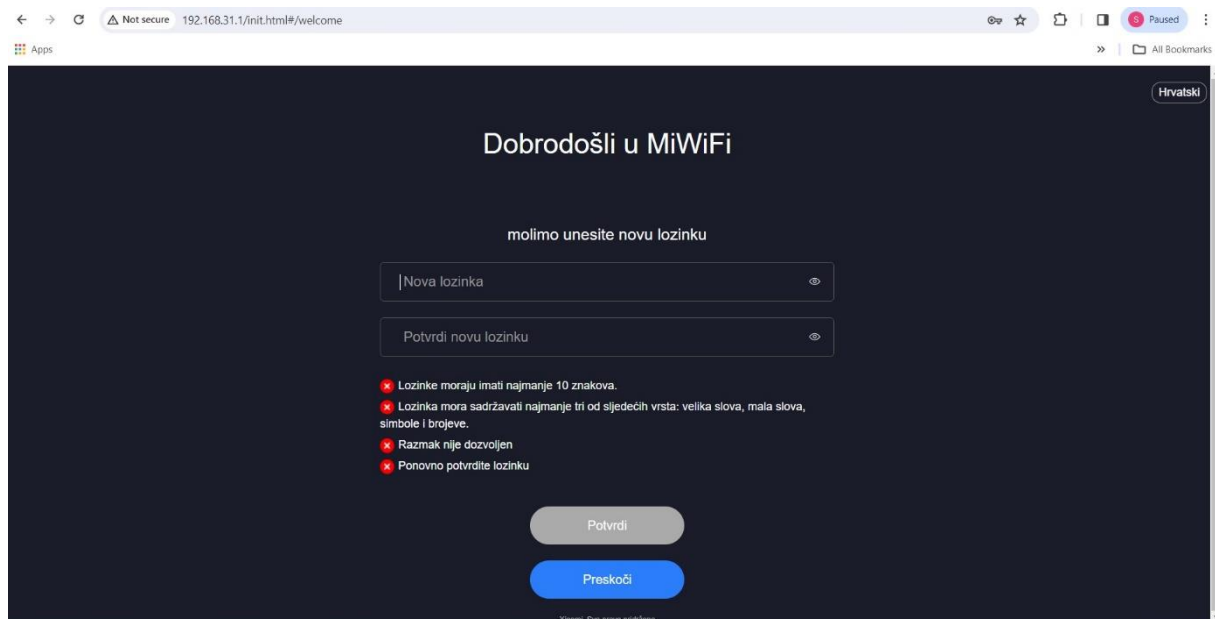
Not secure 192.168.31.1/init.html#/welcome

S Paused

Apps

All Bookmarks

Hrvatski

Dobrodošli u MiWiFi

molimo unesite novu lozinku

Nova lozinka

Potvrdi novu lozinku

Lozinke moraju imati najmanje 10 znakova.

Lozinka mora sadržavati najmanje tri od sljedećih vrsta: velika slova, mala slova, simbole i brojeve.

Razmak nije dozvoljen

Ponovno potvrdite lozinku

Potvrdi

Preskoči

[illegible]